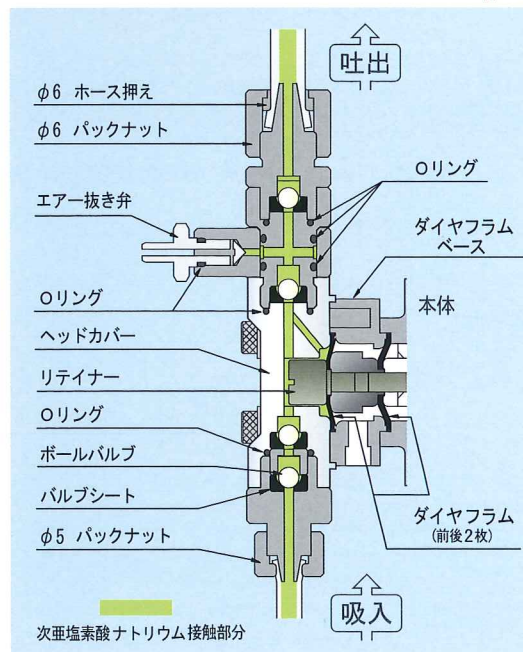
吐出

φ6 ホース押え

φ6 パックナット

Oリング

エアー抜き弁

ダイヤフラム
ベース

Oリング

本体

ヘッドカバー

リテイナー

Oリング

ボールバルブ

バルブシート

ダイヤフラム
(前後2枚)

φ5 パックナット

吸入

次亜塩素酸ナトリウム接触部分